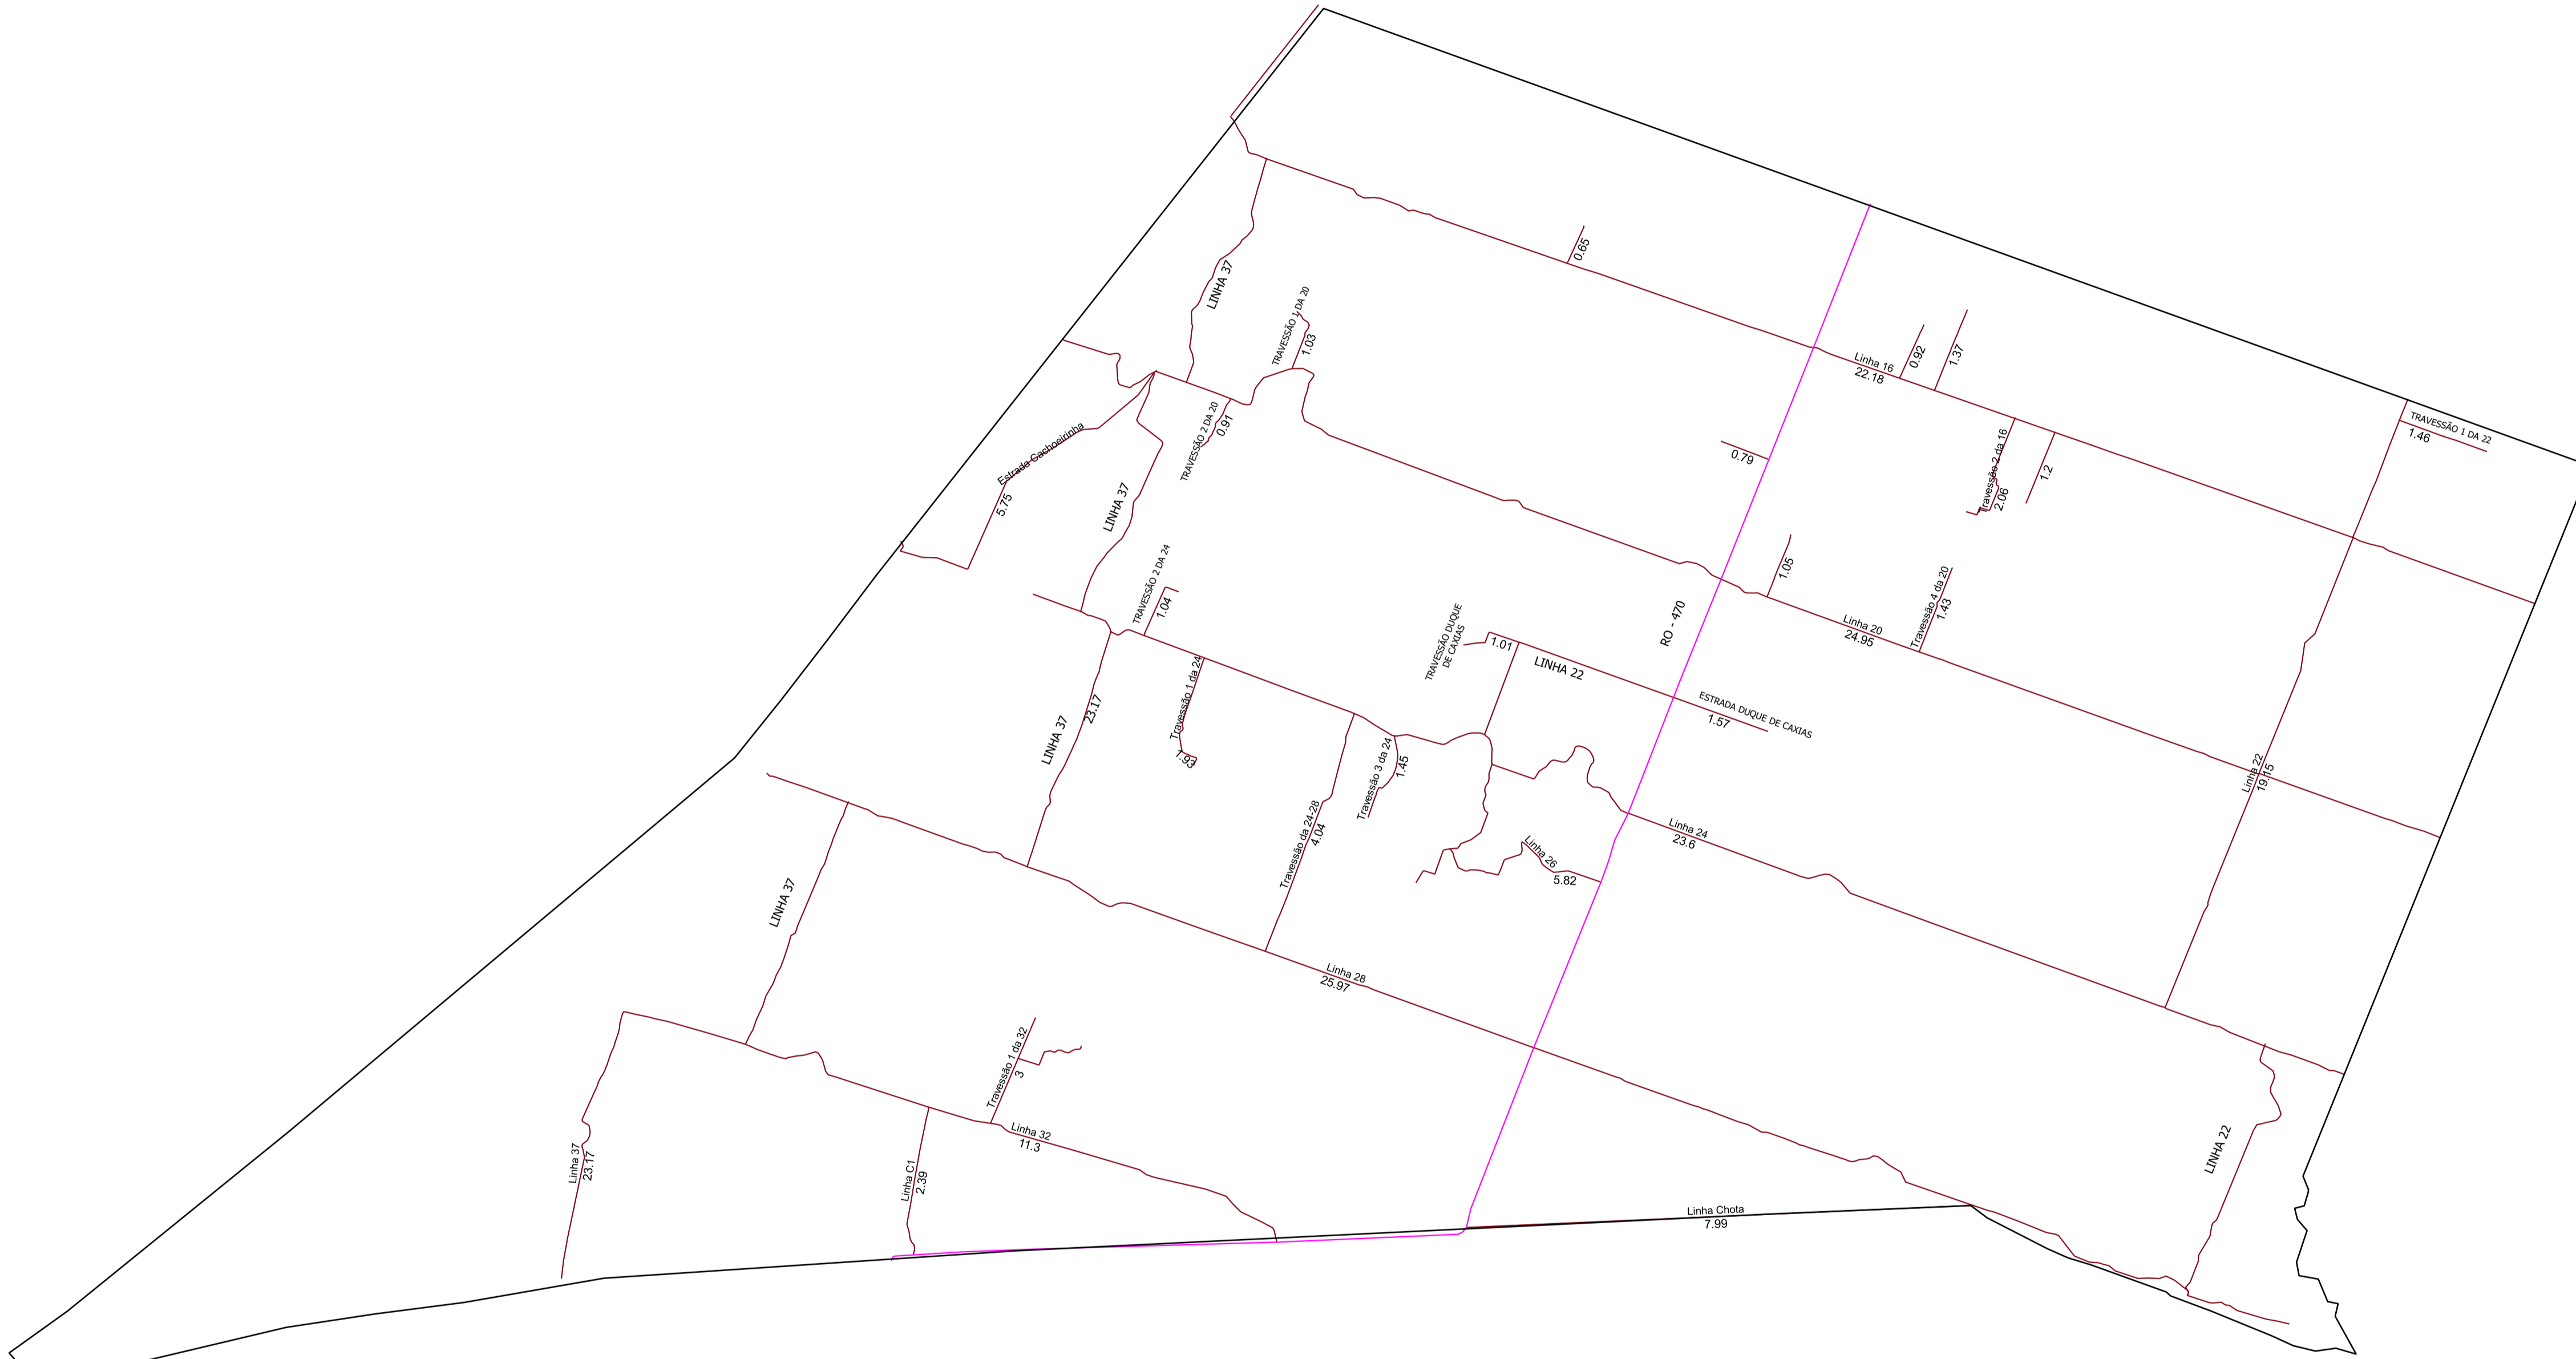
0.65

LINHA 37

TRAVESSÃO 1 DA 20
1.03

Linha 16
22.18
0.92
1.37

TRAVESSÃO 1 DA 22
1.46

Estrada Cachoeirinha
5.75

TRAVESSÃO 2 DA 20
0.91

LINHA 37

0.79

Travessão 2 da 16
2.06

1.2

1.05

Travessão 4 da 20
1.43

TRAVESSÃO 2 DA 24
1.04

TRAVESSÃO DUQUE DE CAXIAS
1.01

LINHA 22

RO - 470

Linha 20
24.95

ESTRADA DUQUE DE CAXIAS
1.57

LINHA 37
23.17

Travessão 1 da 24
1.93

Travessão 3 da 24
1.45

Travessão da 24-28
4.04

Linha 24
23.6

Linha 26
5.82

Linha 22
19.15

LINHA 37

Linha 28
25.97

Travessão 1 da 32
3

Linha 32
11.3

Linha 37
23.17

Linha C1
2.39

LINHA 22

Linha Chota
7.99